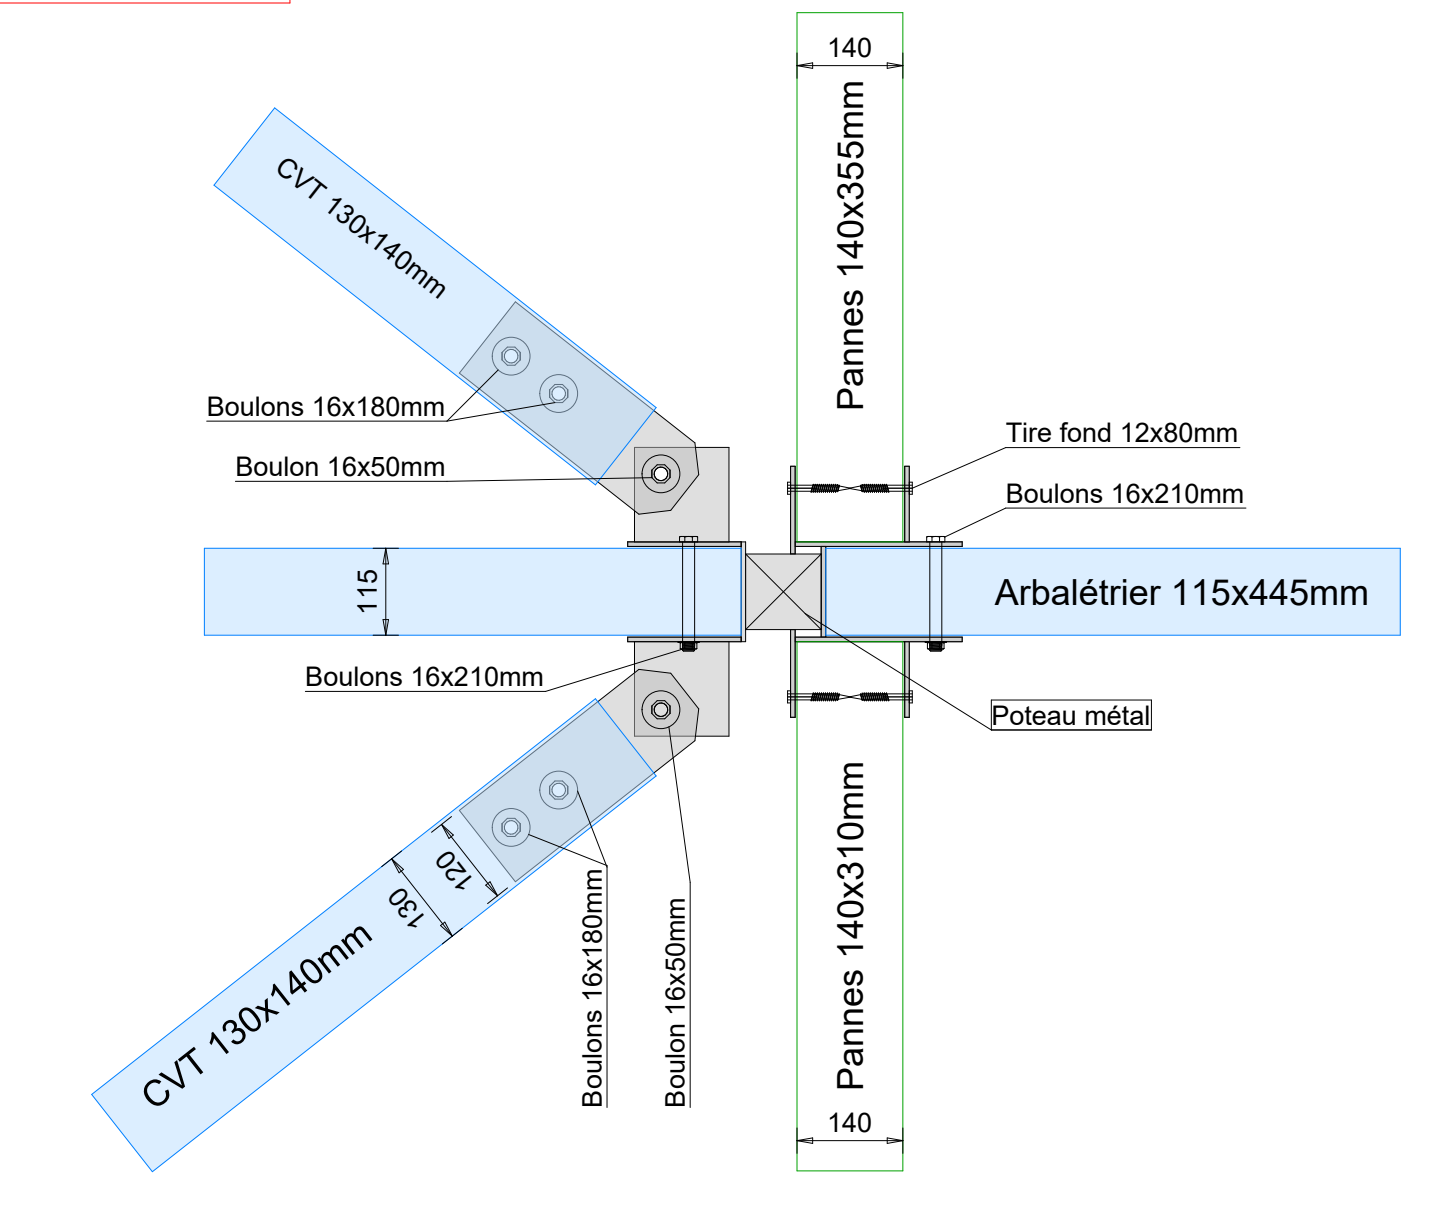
140

CVT 130x140mm

Pannes 140x355mm

Boulons 16x180mm

Boulon 16x50mm

Tire fond 12x80mm

Boulons 16x210mm

115

Arbalétrier 115x445mm

Boulons 16x210mm

Poteau métal

120

130

CVT 130x140mm

Boulons 16x180mm

Boulon 16x50mm

Pannes 140x310mm

140